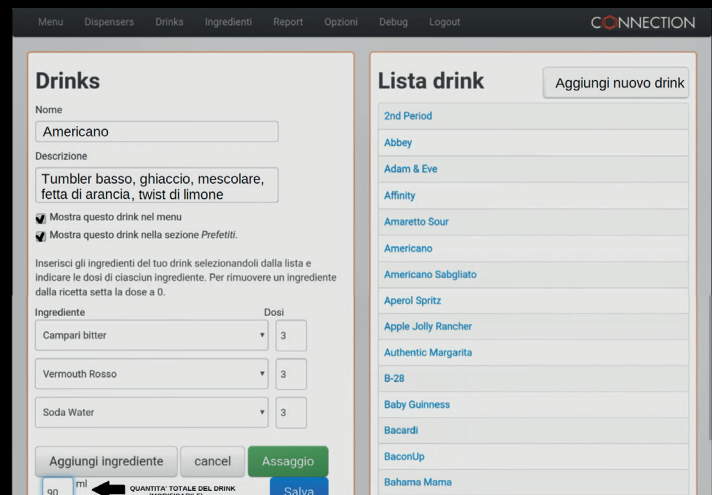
Menu Dispensers Drinks Ingredienti Report Opzioni Debug Logout

CONNECTION

Drinks

Nome

Americano

Descrizione

Tumbler basso, ghiaccio, mescolare, fetta di arancia, twist di limone

Mostra questo drink nel menu

Mostra questo drink nella sezione *Prefetiti*.

Inserisci gli ingredienti del tuo drink selezionandoli dalla lista e indicare le dosi di ciasciun ingrediente. Per rimuovere un ingrediente dalla ricetta setta la dose a 0.

Ingrediente

Dosi

Campari bitter

3

Vermouth Rosso

3

Soda Water

3

Aggiungi ingrediente

cancel

Assaggio

90

ml

QUANTITA' TOTALE DEL DRINK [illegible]

Salva

Lista drink

Aggiungi nuovo drink

2nd Period

Abbey

Adam & Eve

Affinity

Amaretto Sour

Americano

Americano Sabgliato

Aperol Spritz

Apple Jolly Rancher

Authentic Margarita

B-28

Baby Guinness

Bacardi

BaconUp

Bahama Mama